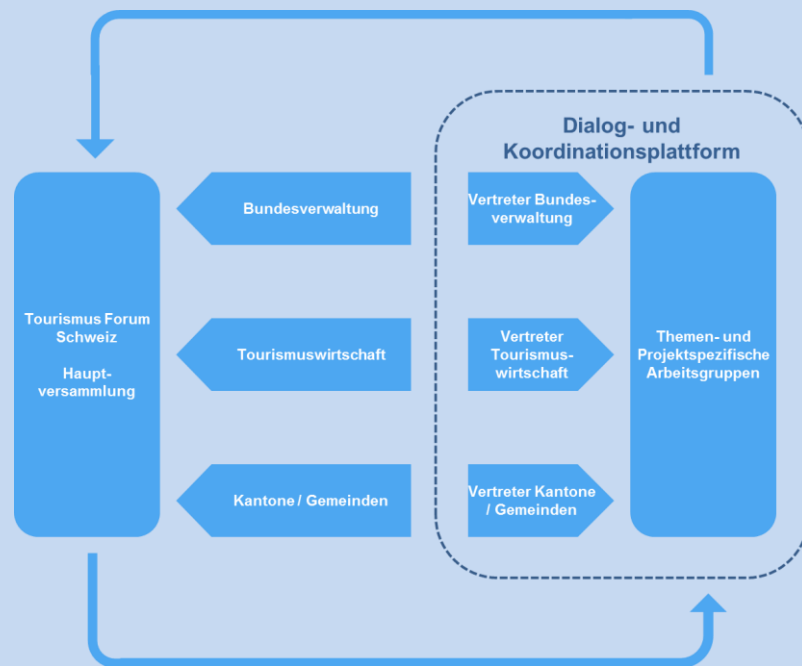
Dialog- und Koordinationsplattform

Tourismus Forum Schweiz

Hauptversammlung

Bundesverwaltung

Tourismuswirtschaft

Kantone / Gemeinden

Vertreter Bundesverwaltung

Vertreter Tourismuswirtschaft

Vertreter Kantone / Gemeinden

Themen- und Projektspezifische Arbeitsgruppen